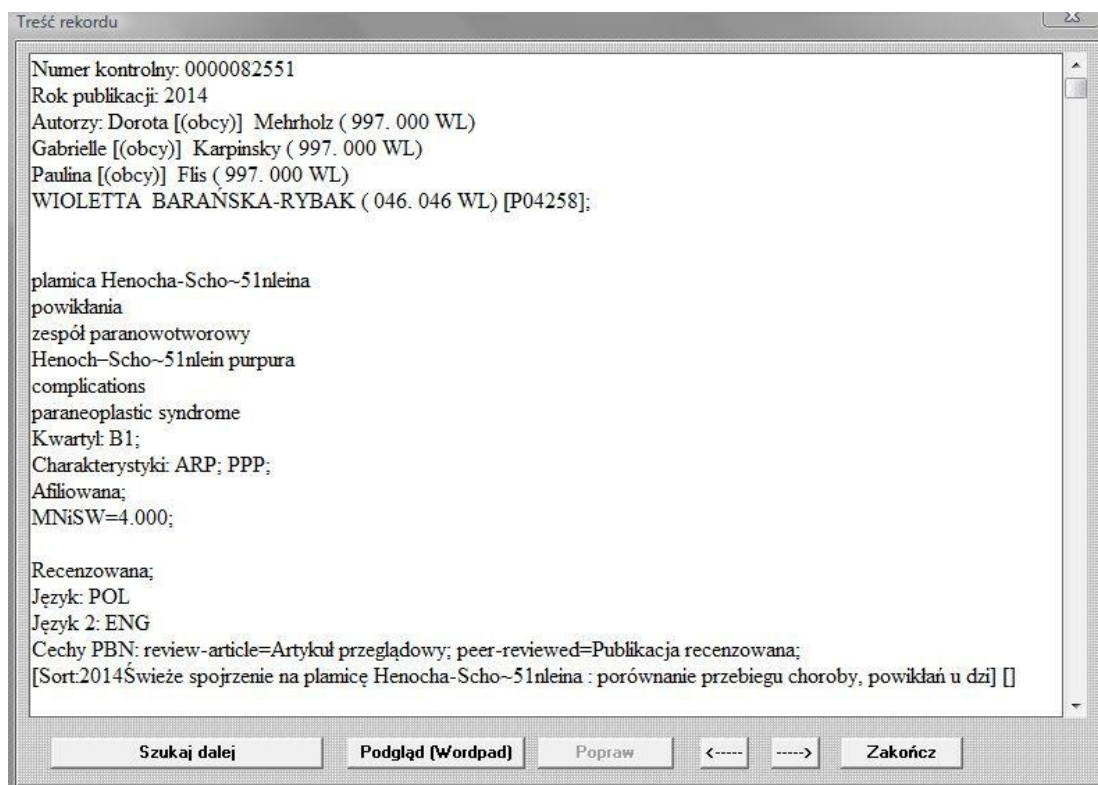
Treść rekordu

Numer kontrolny: 0000082551
Rok publikacji: 2014
Autorzy: Dorota [(obcy)] Mehrholz ( 997. 000 WL)
Gabrielle [(obcy)] Karpinsky ( 997. 000 WL)
Paulina [(obcy)] Flis ( 997. 000 WL)
WIOLETTA BARAŃSKA-RYBAK ( 046. 046 WL) [P04258];

plamica Henocha-Scho~51nleina
powikłania
zespół paranowotworowy
Henoch–Scho~51nlein purpura
complications
paraneoplastic syndrome
Kwartył: B1;
Charakterystyki: ARP; PPP;
Afiliowana;
MNiSW=4.000;

Recenzowana;
Język: POL
Język 2: ENG
Cechy PBN: review-article=Artykuł przeglądowy; peer-reviewed=Publikacja recenzowana;
[Sort:2014Świeże spojrzenie na plamicę Henocha-Scho~51nleina : porównanie przebiegu choroby, powikłań u dzi] []

Szukaj dalej | Podgląd (Wordpad) | Popraw | <----- | -----> | Zakończ